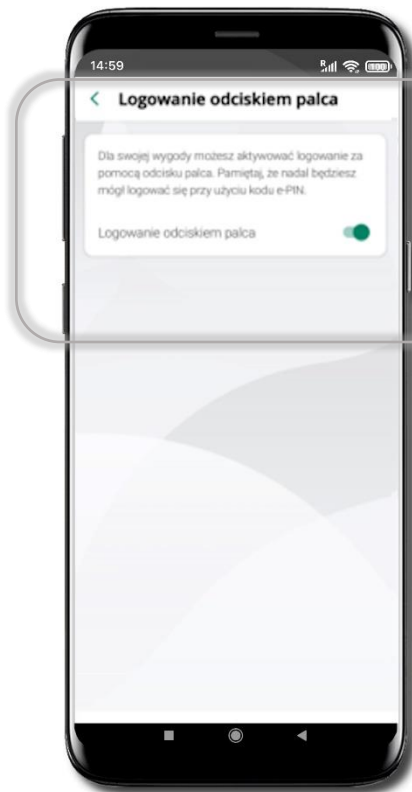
14:59

<

Logowanie odciskiem palca

Dla swojej wygody możesz aktywować logowanie za pomocą odcisku palca. Pamiętaj, że nadal będziesz mógł logować się przy użyciu kodu e-PIN.

Logowanie odciskiem palca